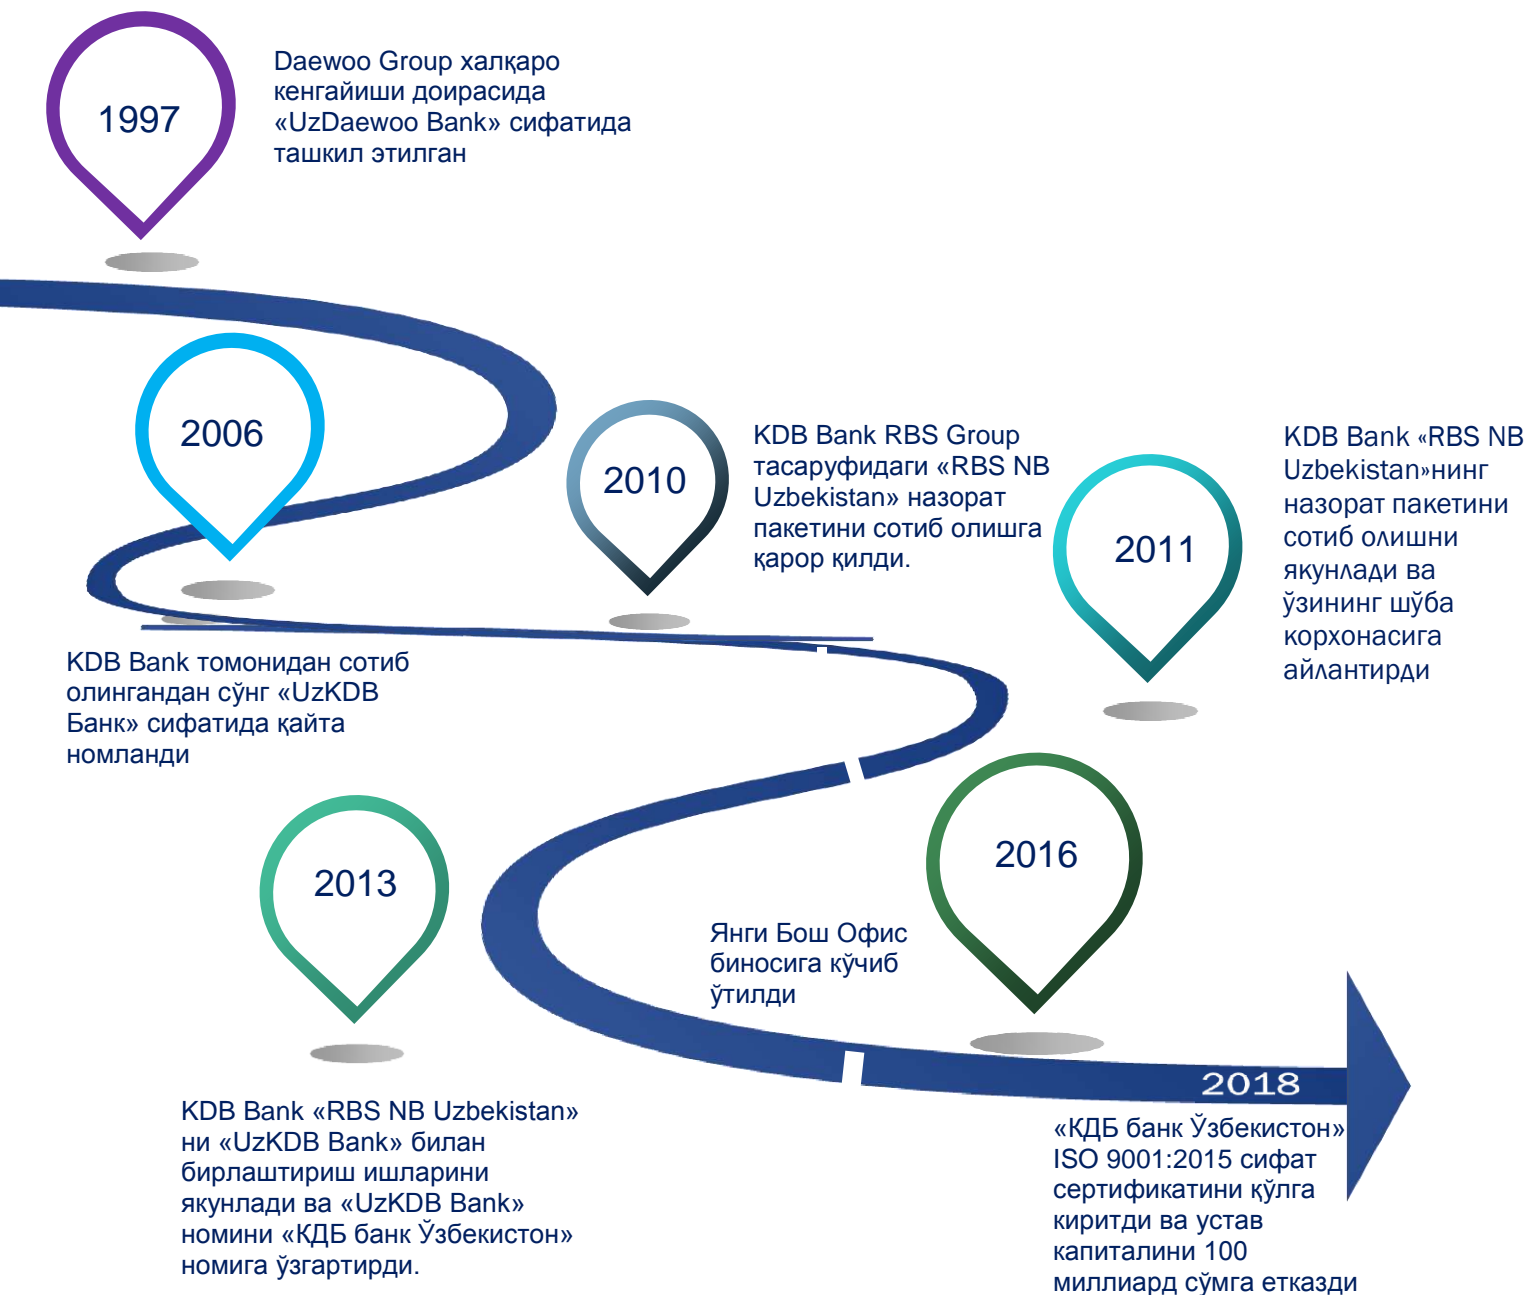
1997

Daewoo Group халқаро кенгайиши доирасида «UzDaewoo Bank» сифатида ташкил этилган

2006

KDB Bank томонидан сотиб олингандан сўнг «UzKDB Банк» сифатида қайта номланди

2010

KDB Bank RBS Group тасаруфидаги «RBS NB Uzbekistan» назорат пакетини сотиб олишга қарор қилди.

2011

KDB Bank «RBS NB Uzbekistan»нинг назорат пакетини сотиб олишни якунлади ва ўзининг шўба корхонасига айлантирди

2013

KDB Bank «RBS NB Uzbekistan» ни «UzKDB Bank» билан бирлаштириш ишларини якунлади ва «UzKDB Bank» номини «КДБ банк Ўзбекистон» номига ўзгартирди.

Янги Бош Офис биносига кўчиб ўтилди

2016

2018

«КДБ банк Ўзбекистон» ISO 9001:2015 сифат сертификатини қўлга киритди ва устав капиталини 100 миллиард сўмга етказди